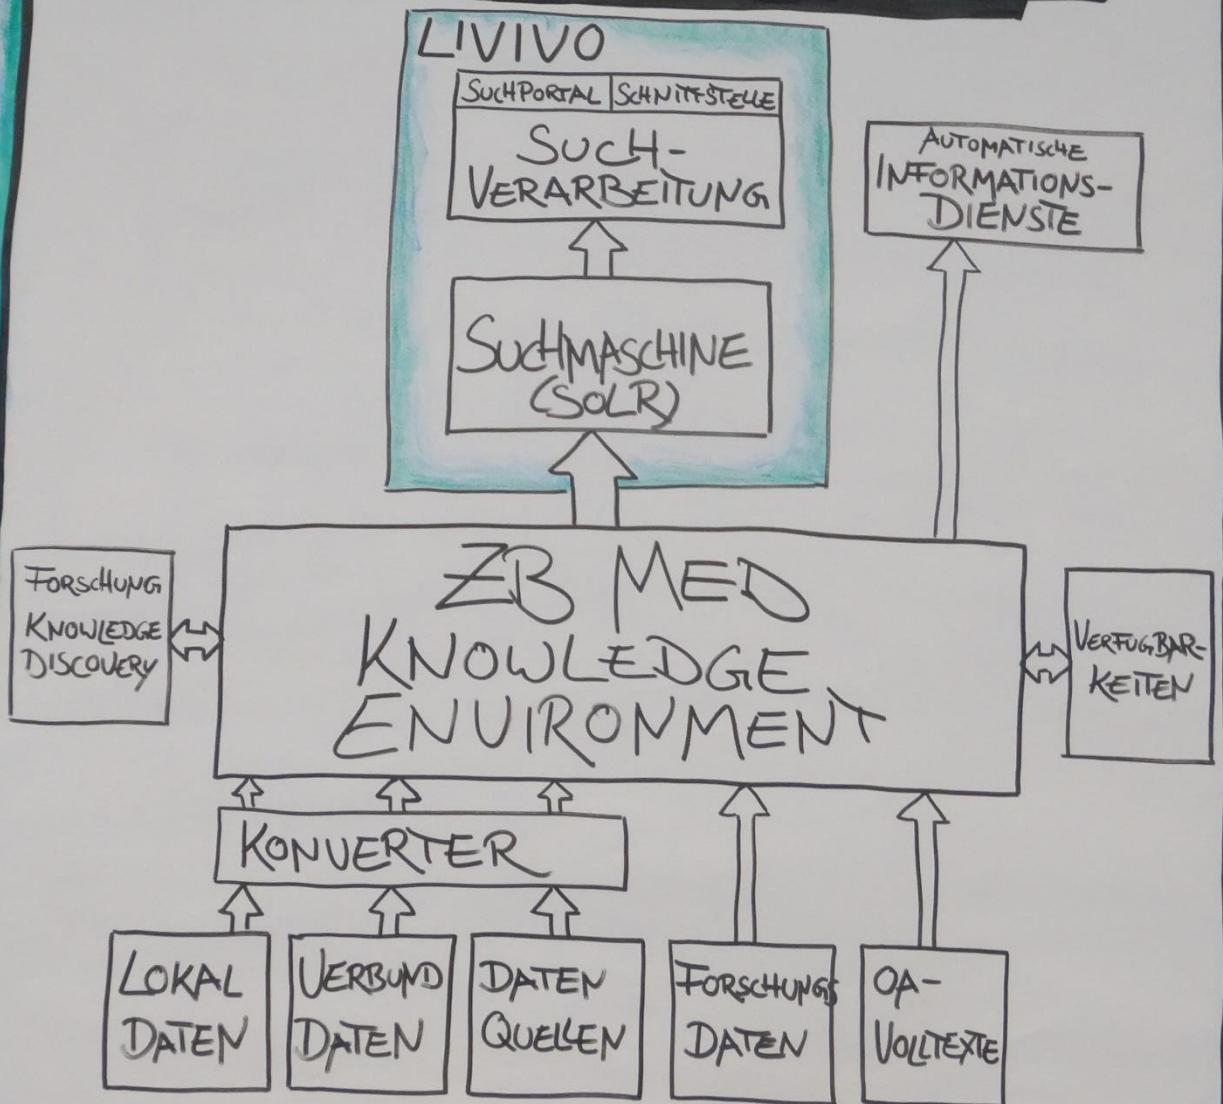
LIVIVO

SUCHPORTAL | SCHNITTSTELLE

SUCH-VERARBEITUNG

SUCHMASCHINE (SOLR)

AUTOMATISCHE INFORMATIONS-DIENSTE

FORSCHUNG KNOWLEDGE DISCOVERY

ZB MED KNOWLEDGE ENVIRONMENT

VERFUGBARKEITEN

KONVERTER

LOKAL DATEN

VERBUND DATEN

DATEN QUELLEN

FORSCHUNGS DATEN

OA-VOLLTEXTE